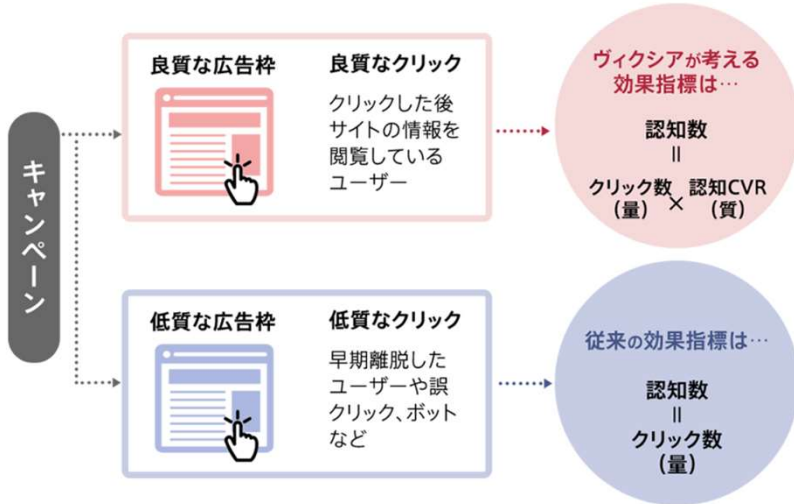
キャンペーン

良質な広告枠

良質なクリック

クリックした後サイトの情報を閲覧しているユーザー

ヴィクシアが考える効果指標は…

認知数
=
クリック数（量）×認知CVR（質）

低質な広告枠

低質なクリック

早期離脱したユーザーや誤クリック、ボットなど

従来の効果指標は…

認知数
=
クリック数（量）